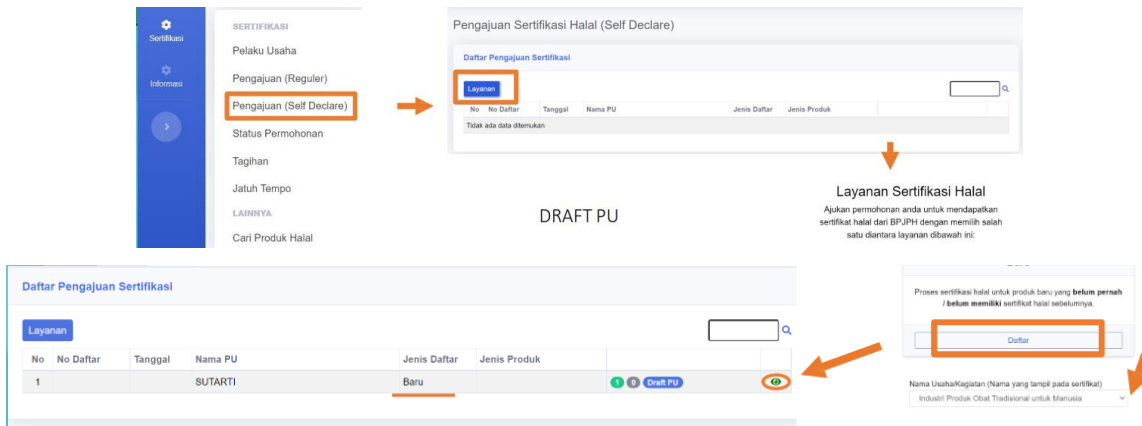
Sertifikasi

Informasi

SERTIFIKASI

Pelaku Usaha

Pengajuan (Reguler)

Pengajuan (Self Declare)

Status Permohonan

Tagihan

Jatuh Tempo

LAINNYA

Cari Produk Halal

Pengajuan Sertifikasi Halal (Self Declare)

Daftar Pengajuan Sertifikasi

Layanan

| No | No Daftar | Tanggal | Nama PU | Jenis Daftar | Jenis Produk |
|---|---|---|---|---|---|
| Tidak ada data ditemukan | | | | | |

Layanan Sertifikasi Halal

Ajukan permohonan anda untuk mendapatkan sertifikat halal dari BPJPH dengan memilih salah satu diantara layanan dibawah ini:

DRAFT PU

Proses sertifikasi halal untuk produk baru yang **belum pernah** / **belum memiliki** sertifikat halal sebelumnya.

Daftar

Nama Usaha/Kegiatan (Nama yang tampil pada sertifikat)

Industri Produk Obat Tradisional untuk Manusia

Daftar Pengajuan Sertifikasi

Layanan

| No | No Daftar | Tanggal | Nama PU | Jenis Daftar | Jenis Produk | | |
|---|---|---|---|---|---|---|---|
| 1 | | | SUTARTI | Baru | | 1 0 Draft PU | |